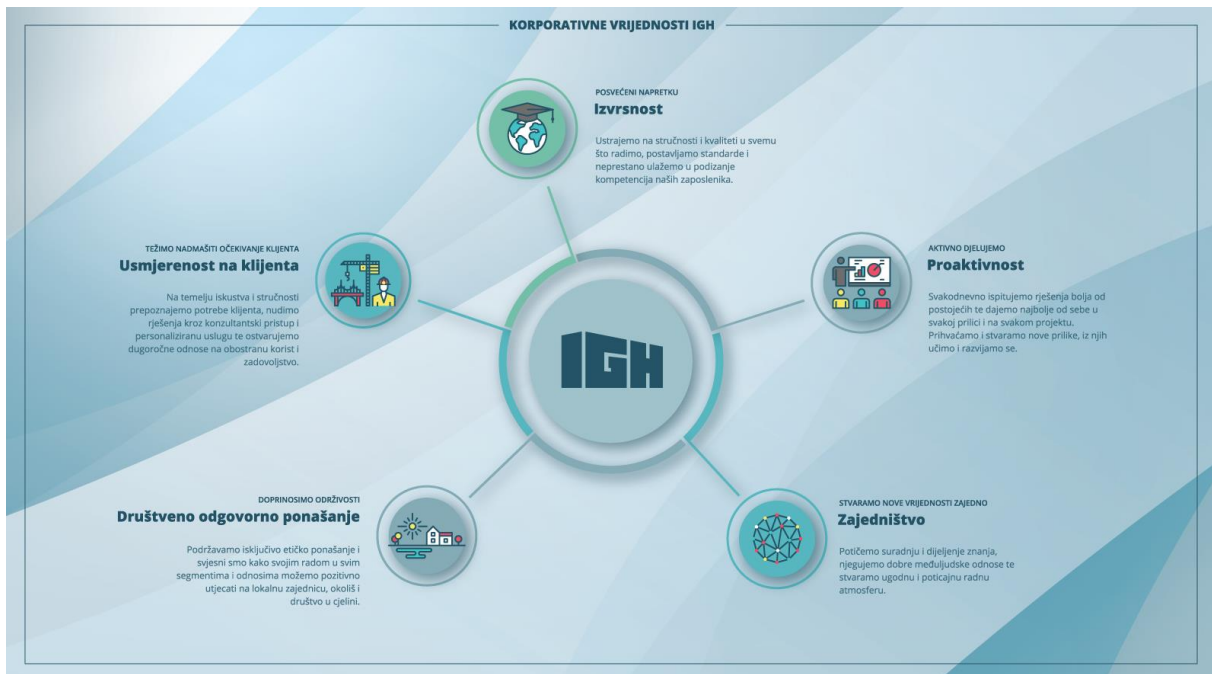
KORPORATIVNE VRIJEDNOSTI IGH

POSVEĆENI NAPRETKU
Izvrsnost
Ustrajemo na stručnosti i kvaliteti u svemu što radimo, postavljamo standarde i neprestano ulažemo u podizanje kompetencija naših zaposlenika.

TEŽIMO NADMAŠITI OČEKIVANJE KLIJENTA
Usmjerenost na klijenta
Na temelju iskustva i stručnosti prepoznajemo potrebe klijenta, nudimo rješenja kroz konzultantski pristup i personaliziranu uslugu te ostvarujemo dugoročne odnose na obostranu korist i zadovoljstvo.

AKTIVNO DJELUJEMO
Proaktivnost
Svakodnevno ispitujemo rješenja bolja od postojećih te dajemo najbolje od sebe u svakoj prilici i na svakom projektu. Prihvaćamo i stvaramo nove prilike, iz njih učimo i razvijamo se.

IGH

DOPRINOSIMO ODRŽIVOSTI
Društveno odgovorno ponašanje
Podržavamo isključivo etičko ponašanje i svjesni smo kako svojim radom u svim segmentima i odnosima možemo pozitivno utjecati na lokalnu zajednicu, okoliš i društvo u cjelini.

STVARAMO NOVE VRIJEDNOSTI ZAJEDNO
Zajedništvo
Potičemo suradnju i dijeljenje znanja, njegujemo dobre međuljudske odnose te stvaramo ugodnu i poticajnu radnu atmosferu.